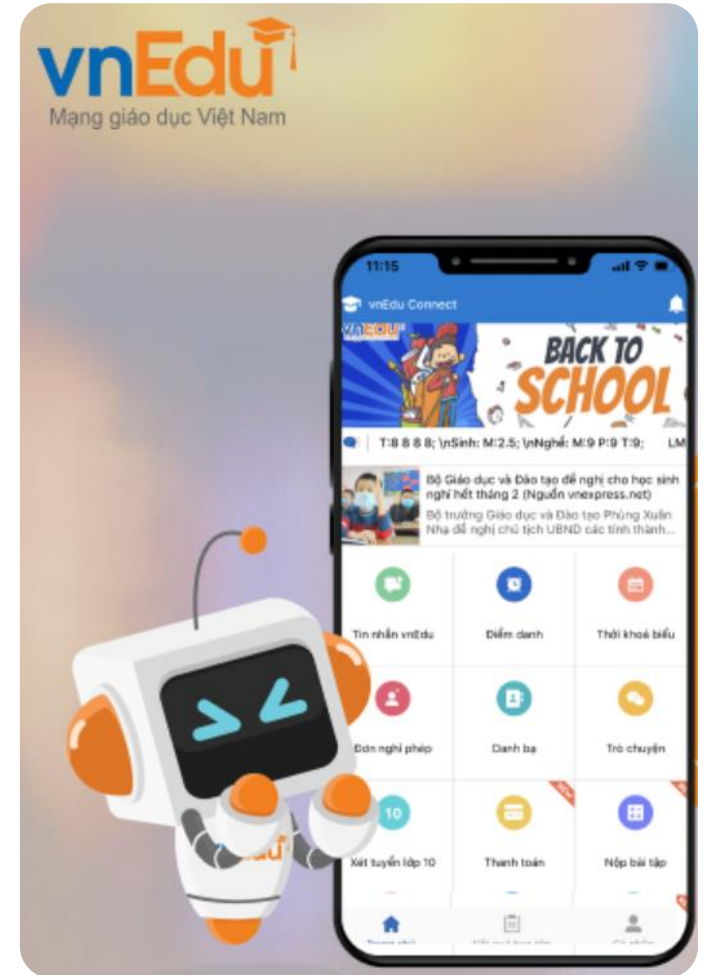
vnEdu
Mạng giáo dục Việt Nam

11:15

vnEdu Connect

vnEDU

BACK TO SCHOOL

T:8 8 8 8; \nSinh: M:2.5; \nNghề: M:9 P:9 T:9; LM

Bộ Giáo dục và Đào tạo đề nghị cho học sinh nghỉ hết tháng 2 (Nguồn vnexpress.net)
Bộ trưởng Giáo dục và Đào tạo Phùng Xuân Nhạ đề nghị chủ tịch UBND các tỉnh thành...

Tin nhắn vnEdu
Điểm danh
Thời khoá biểu
Đơn nghỉ phép
Danh bạ
Trò chuyện
10
Xét tuyển lớp 10
Thanh toán
Nộp bài tập

Trang chủ
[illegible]
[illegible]

vnEdu